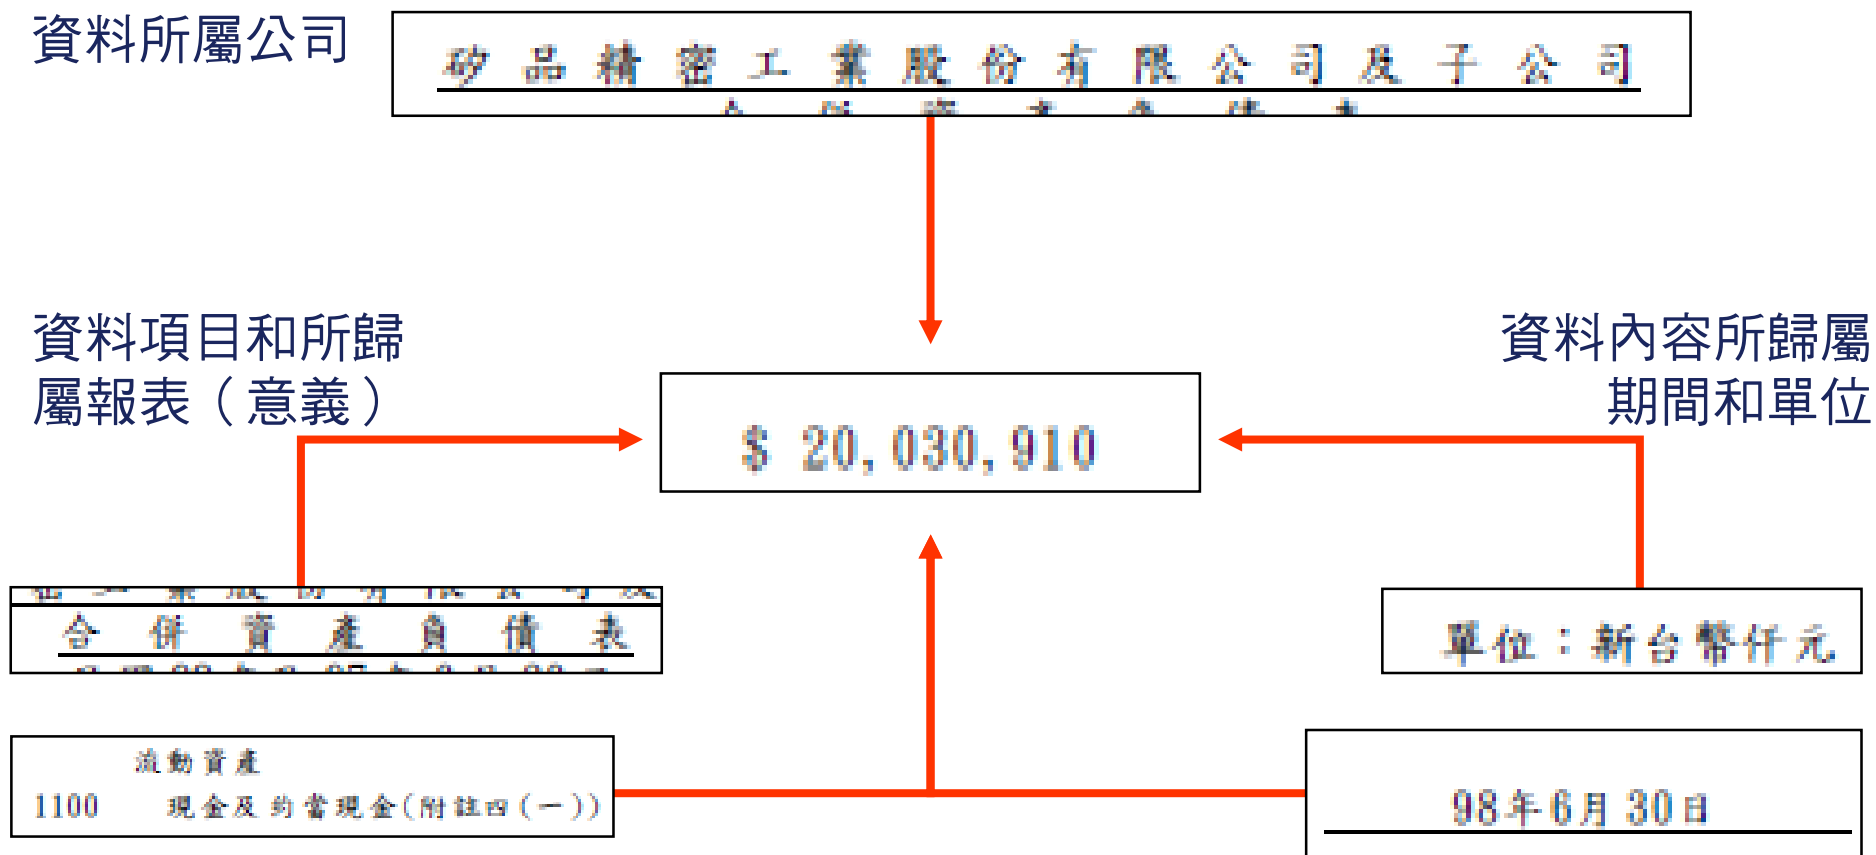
資料所屬公司

矽品精密工業股份有限公司及子公司

資料項目和所歸屬報表（意義）

$ 20,030,910

資料內容所歸屬期間和單位

合併資產負債表

單位：新台幣仟元

流動資產
1100 現金及約當現金(附註四(一))

98年6月30日